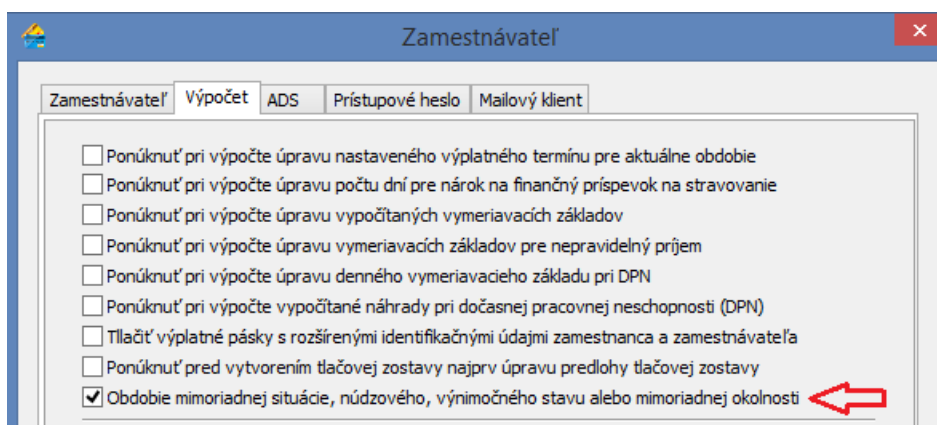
Zamestnávateľ

Zamestnávateľ | Výpočet | ADS | Prístupové heslo | Mailový klient

Ponúknuť pri výpočte úpravu nastaveného výplatného termínu pre aktuálne obdobie
Ponúknuť pri výpočte úpravu počtu dní pre nárok na finančný príspevok na stravovanie
Ponúknuť pri výpočte úpravu vypočítaných vymeriavacích základov
Ponúknuť pri výpočte úpravu vymeriavacích základov pre nepravidelný príjem
Ponúknuť pri výpočte úpravu denného vymeriavacieho základu pri DPN
Ponúknuť pri výpočte vypočítané náhrady pri dočasnej pracovnej neschopnosti (DPN)
Tlačiť výplatné pásky s rozšírenými identifikačnými údajmi zamestnanca a zamestnávateľa
Ponúknuť pred vytvorením tlačovej zostavy najprv úpravu predlohy tlačovej zostavy
Obdobie mimoriadnej situácie, núdzového, výnimočného stavu alebo mimoriadnej okolnosti